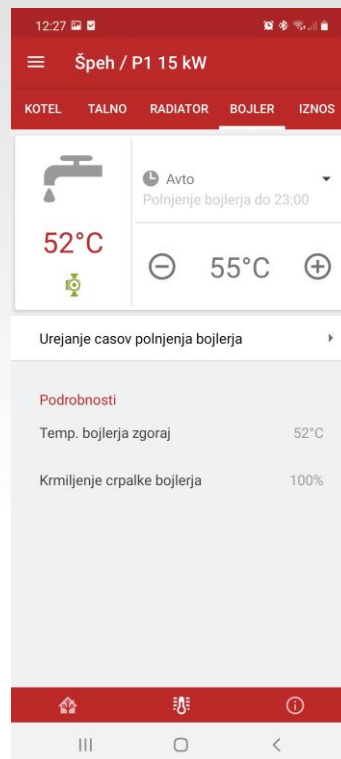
12:27

Špeh / P1 15 kW

KOTEL TALNO RADIATOR BOJLER IZNOS

52°C

Avto
Polnjenje bojlerja do 23:00

55°C

Urejanje casov polnjenja bojlerja

Podrobnosti

Temp. bojlerja zgoraj 52°C

Krmiljenje crpalke bojlerja 100%